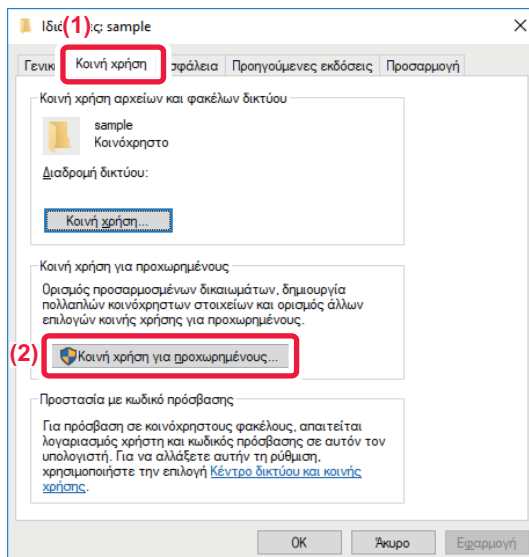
Ιδιό(1)ς: sample

Γενικ Κοινή χρήση σφάλεια Προηγούμενες εκδόσεις Προσαρμογή

Κοινή χρήση αρχείων και φακέλων δικτύου

sample
Κοινόχρηστο

Διαδρομή δικτύου:

Κοινή χρήση...

Κοινή χρήση για προχωρημένους

Ορισμός προσαρμοσμένων δικαιωμάτων, δημιουργία πολλαπλών κοινόχρηστων στοιχείων και ορισμός άλλων επιλογών κοινής χρήσης για προχωρημένους.

(2) Κοινή χρήση για προχωρημένους...

Προστασία με κωδικό πρόσβασης

Για πρόσβαση σε κοινόχρηστους φακέλους, απαιτείται λογαριασμός χρήστη και κωδικός πρόσβασης σε αυτόν τον υπολογιστή. Για να αλλάξετε αυτήν τη ρύθμιση, χρησιμοποιήστε την επιλογή Κέντρο δικτύου και κοινής χρήσης.

OK Άκυρο Εφαρμογή